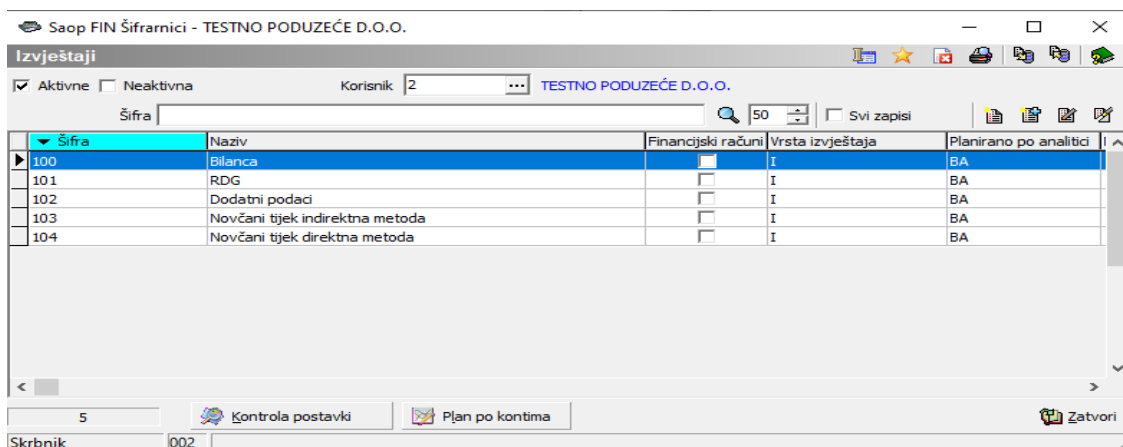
Saop FIN Šifrarnici - TESTNO PODUZEĆE D.O.O.

Izvještaji

Aktivne Neaktivna Korisnik 2 ... TESTNO PODUZEĆE D.O.O.

Šifra 50 Svi zapisi

| Šifra | Naziv | Financijski računi | Vrsta izvještaja | Planirano po analitici |
|---|---|---|---|---|
| 100 | Bilanca | | I | BA |
| 101 | RDG | | I | BA |
| 102 | Dodatni podaci | | I | BA |
| 103 | Novčani tijek indirektna metoda | | I | BA |
| 104 | Novčani tijek direktna metoda | | I | BA |

5 Kontrola postavki Plan po kontima Zatvori

Skrbnik 002